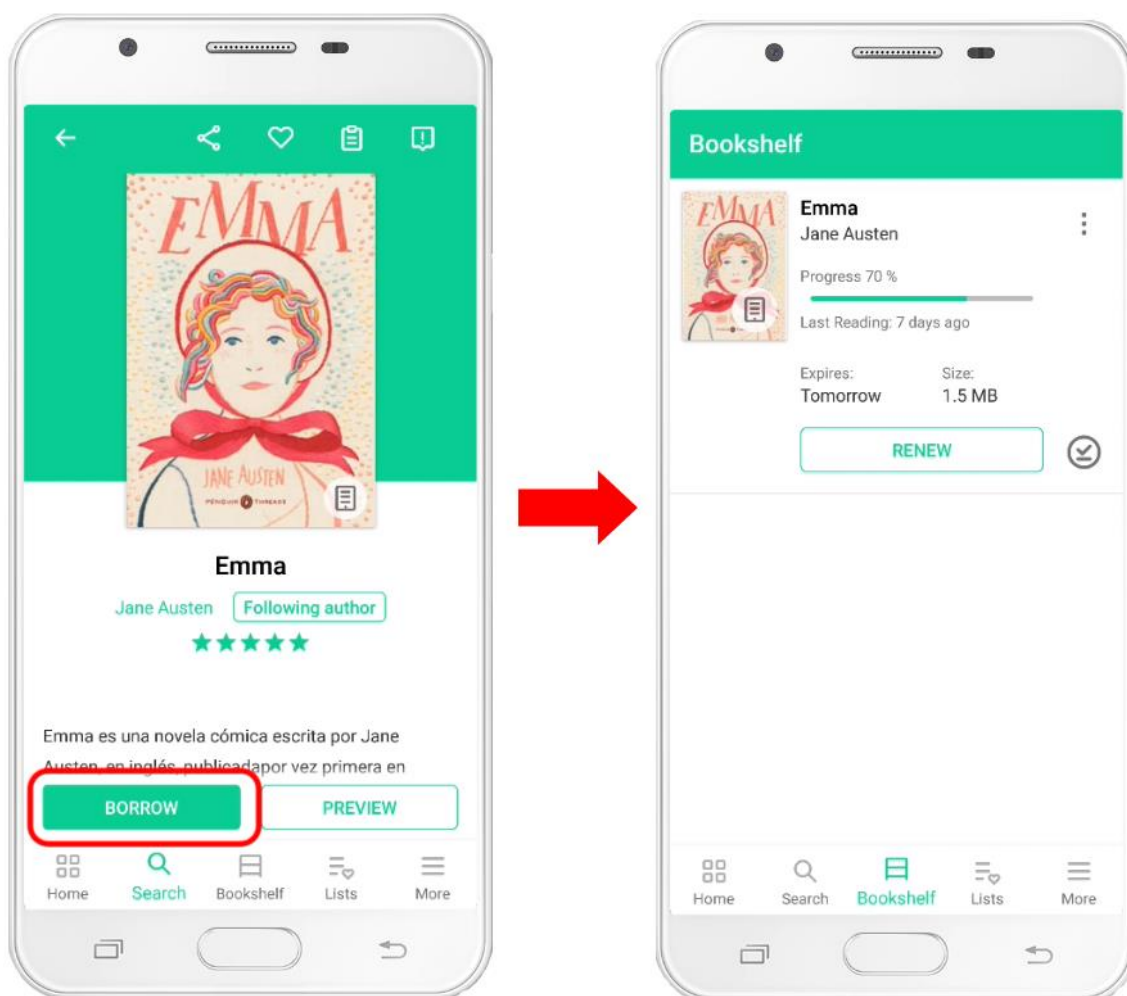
EMMA

JANE AUSTEN

PENGUIN THREADS

Emma

Jane Austen Following author

★★★★★

Emma es una novela cómica escrita por Jane Austen, en inglés, publicadapor vez primera en

BORROW PREVIEW

Home Search Bookshelf Lists More

Bookshelf

EMMA

Emma
Jane Austen

Progress 70 %

Last Reading: 7 days ago

Expires: Tomorrow

Size: 1.5 MB

RENEW

Home Search Bookshelf Lists More